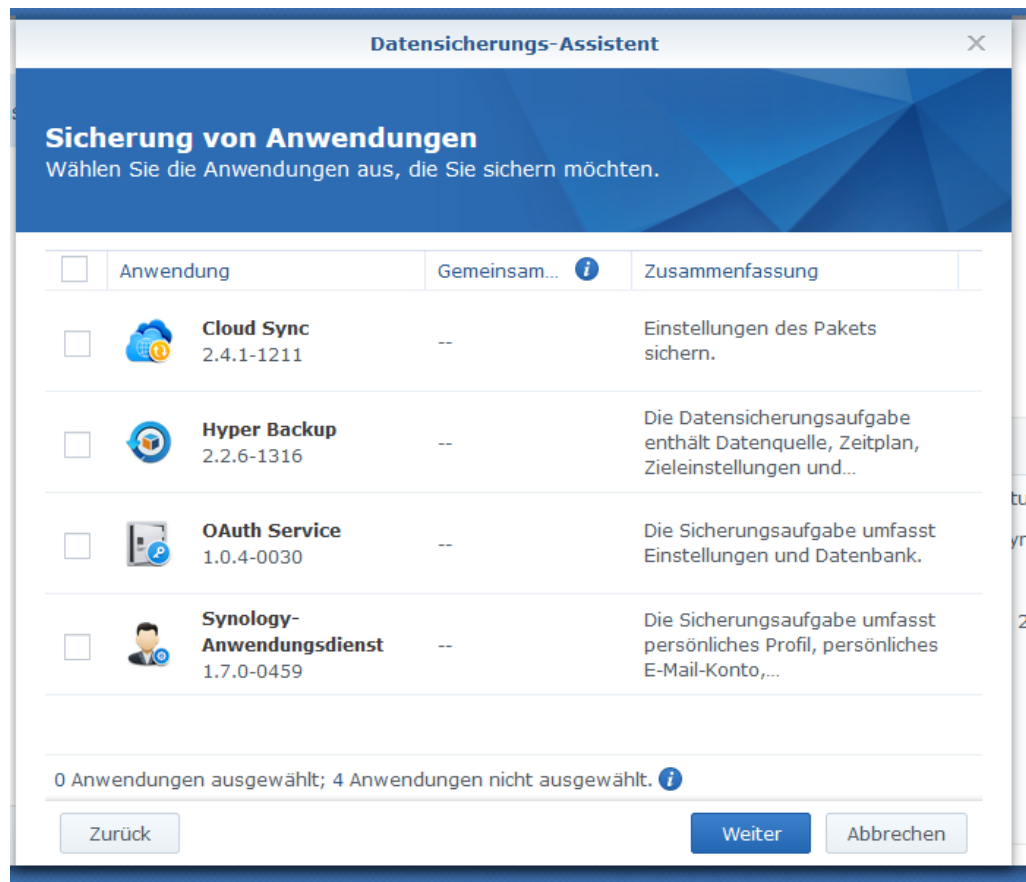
Datensicherungs-Assistent

Sicherung von Anwendungen
Wählen Sie die Anwendungen aus, die Sie sichern möchten.

| Anwendung | Gemeinsam... | Zusammenfassung |
|---|---|---|
| Cloud Sync 2.4.1-1211 | -- | Einstellungen des Pakets sichern. |
| Hyper Backup 2.2.6-1316 | -- | Die Datensicherungsaufgabe enthält Datenquelle, Zeitplan, Zieleinstellungen und... |
| OAuth Service 1.0.4-0030 | -- | Die Sicherungsaufgabe umfasst Einstellungen und Datenbank. |
| Synology-Anwendungsdienst 1.7.0-0459 | -- | Die Sicherungsaufgabe umfasst persönliches Profil, persönliches E-Mail-Konto,... |

0 Anwendungen ausgewählt; 4 Anwendungen nicht ausgewählt.

Zurück

Weiter

Abbrechen